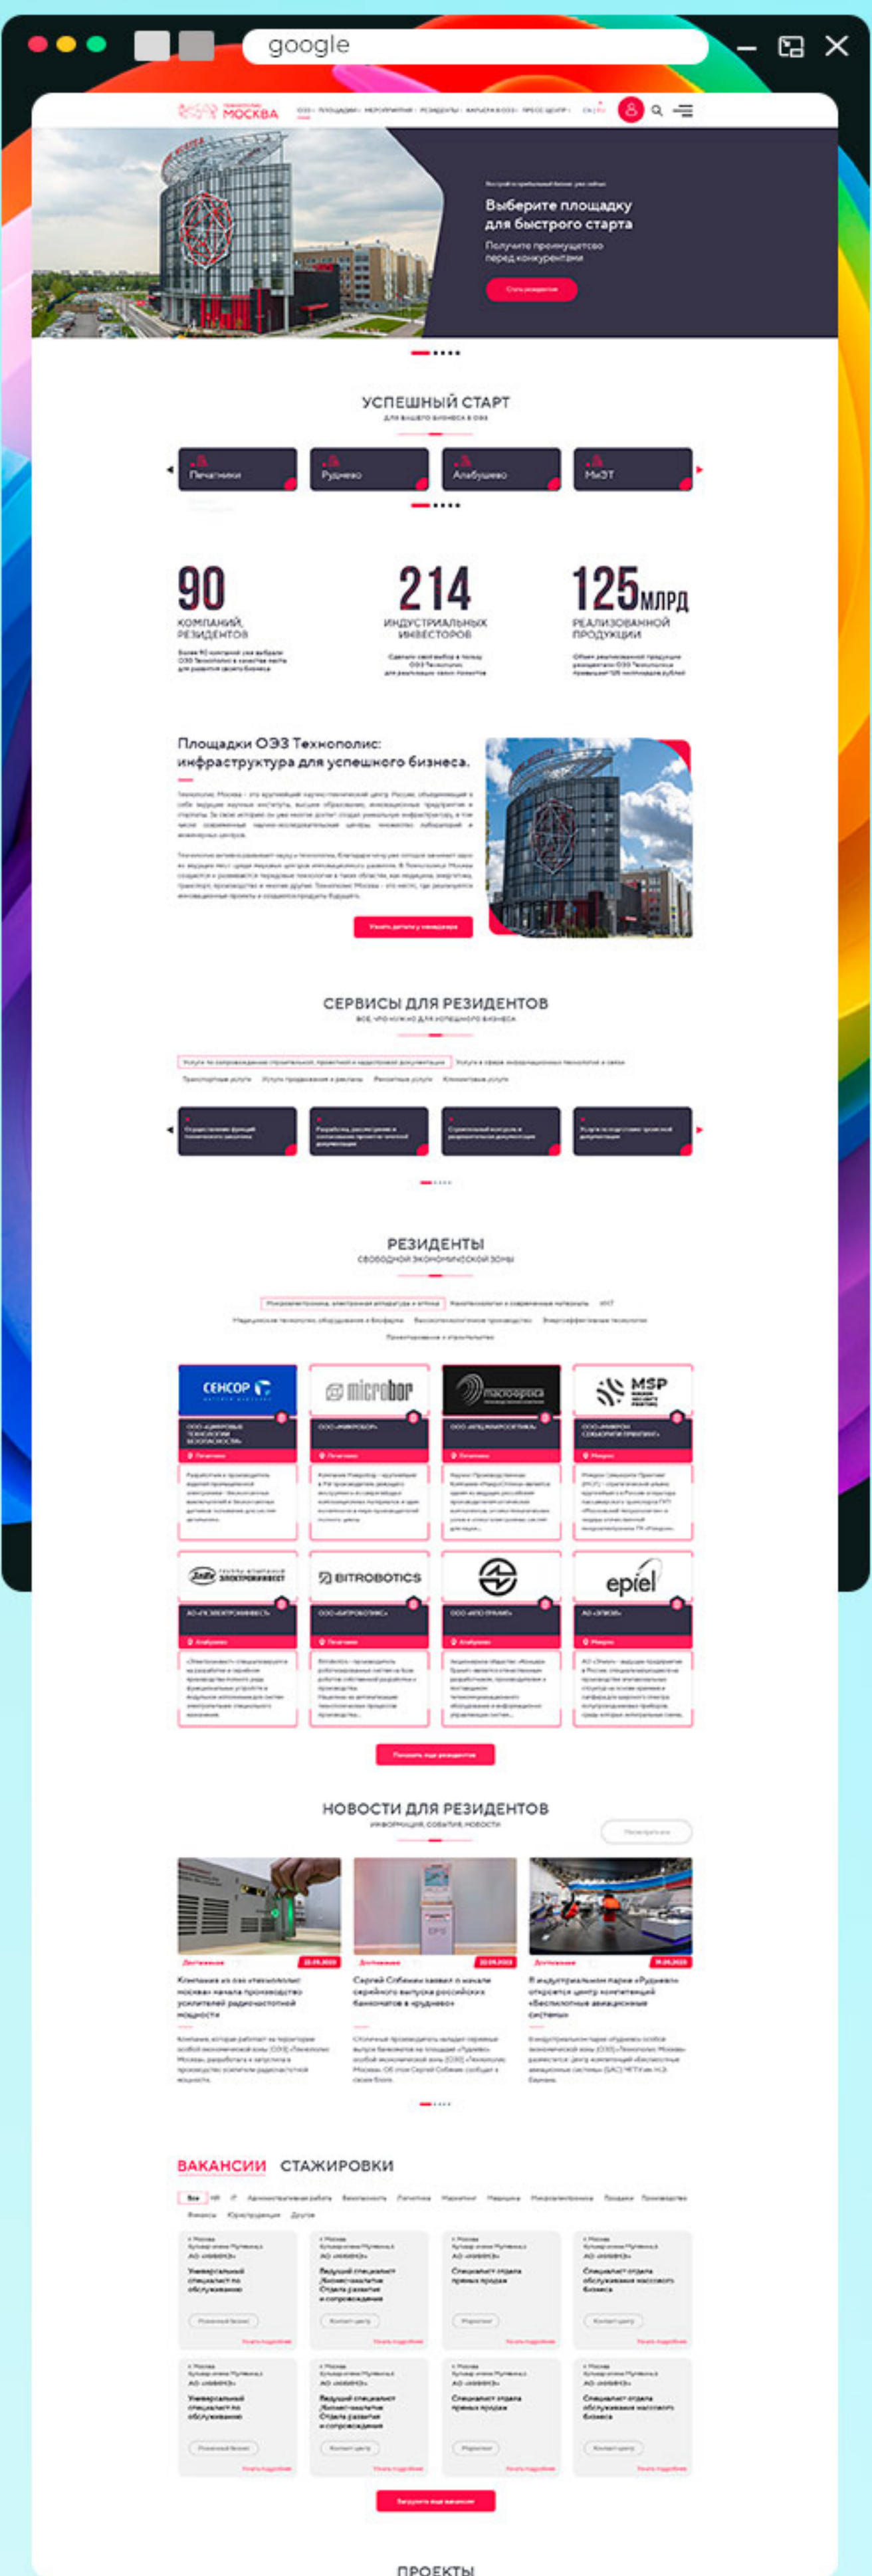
google

ТЕХНОПОЛИС МОСКВА

Выберите площадку для быстрого старта

Получите преимущество перед конкурентами

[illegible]

УСПЕШНЫЙ СТАРТ

для вашего бизнеса в ОЭЗ

Печатники

Руднево

Алабушево

МИЭТ

90 КОМПАНИЙ, РЕЗИДЕНТОВ

214 ИНДУСТРИАЛЬНЫХ ИНВЕСТОРОВ

125 МЛРД РЕАЛИЗОВАННОЙ ПРОДУКЦИИ

Площадки ОЭЗ Технополис: инфраструктура для успешного бизнеса.

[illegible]

СЕРВИСЫ ДЛЯ РЕЗИДЕНТОВ

ВСЕ, ЧТО НУЖНО ДЛЯ УСПЕШНОГО БИЗНЕСА

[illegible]

РЕЗИДЕНТЫ

СВОБОДНОЙ ЭКОНОМИЧЕСКОЙ ЗОНЫ

СЕНСОР

microbor

MSP

BITROBOTICS

epiel

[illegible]

НОВОСТИ ДЛЯ РЕЗИДЕНТОВ

ИНФОРМАЦИЯ, СОБЫТИЯ, НОВОСТИ

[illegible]

ВАКАНСИИ СТАЖИРОВКИ

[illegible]

ПРОЕКТЫ